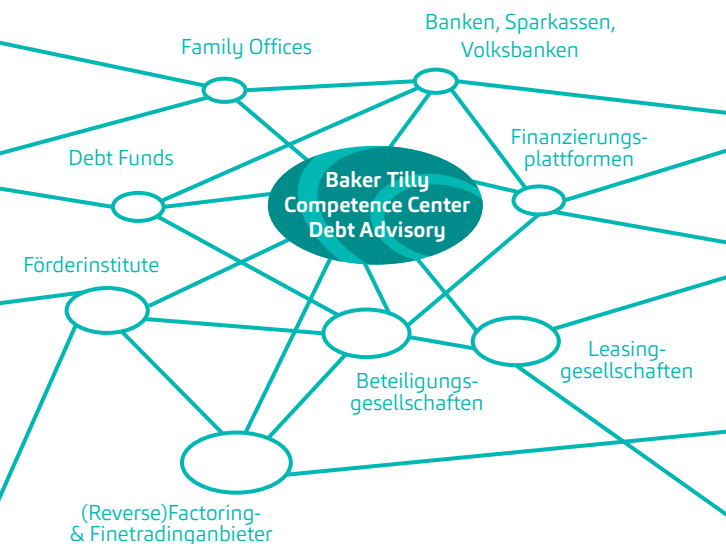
Family Offices

Banken, Sparkassen, Volksbanken

Debt Funds

Finanzierungsplattformen

Baker Tilly Competence Center Debt Advisory

Förderinstitute

Leasinggesellschaften

Beteiligungsgesellschaften

(Reverse)Factoring- & Finetradinganbieter